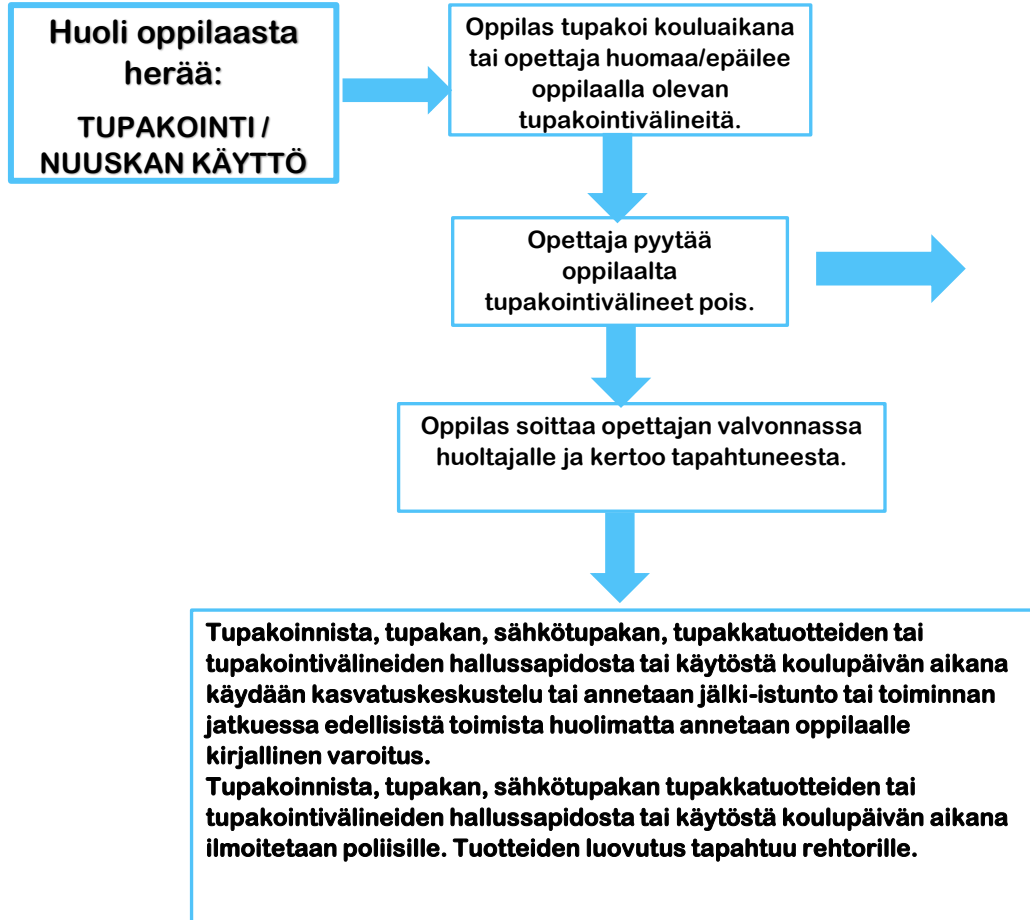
Huoli oppilaasta herää:

TUPAKOINTI / NUUSKAN KÄYTTÖ

Oppilas tupakoi kouluaikana tai opettaja huomaa/epäilee oppilaalla olevan tupakointivälineitä.

Opettaja pyytää oppilaalta tupakointivälineet pois.

Oppilas soittaa opettajan valvonnassa huoltajalle ja kertoo tapahtuneesta.

Tupakoinnista, tupakan, sähkötupakan, tupakkatuotteiden tai tupakointivälineiden hallussapidosta tai käytöstä koulupäivän aikana käydään kasvatuskeskustelu tai annetaan jälki-istunto tai toiminnan jatkuessa edellisistä toimista huolimatta annetaan oppilaalle kirjallinen varoitus.
Tupakoinnista, tupakan, sähkötupakan tupakkatuotteiden tai tupakointivälineiden hallussapidosta tai käytöstä koulupäivän aikana ilmoitetaan poliisille. Tuotteiden luovutus tapahtuu rehtorille.